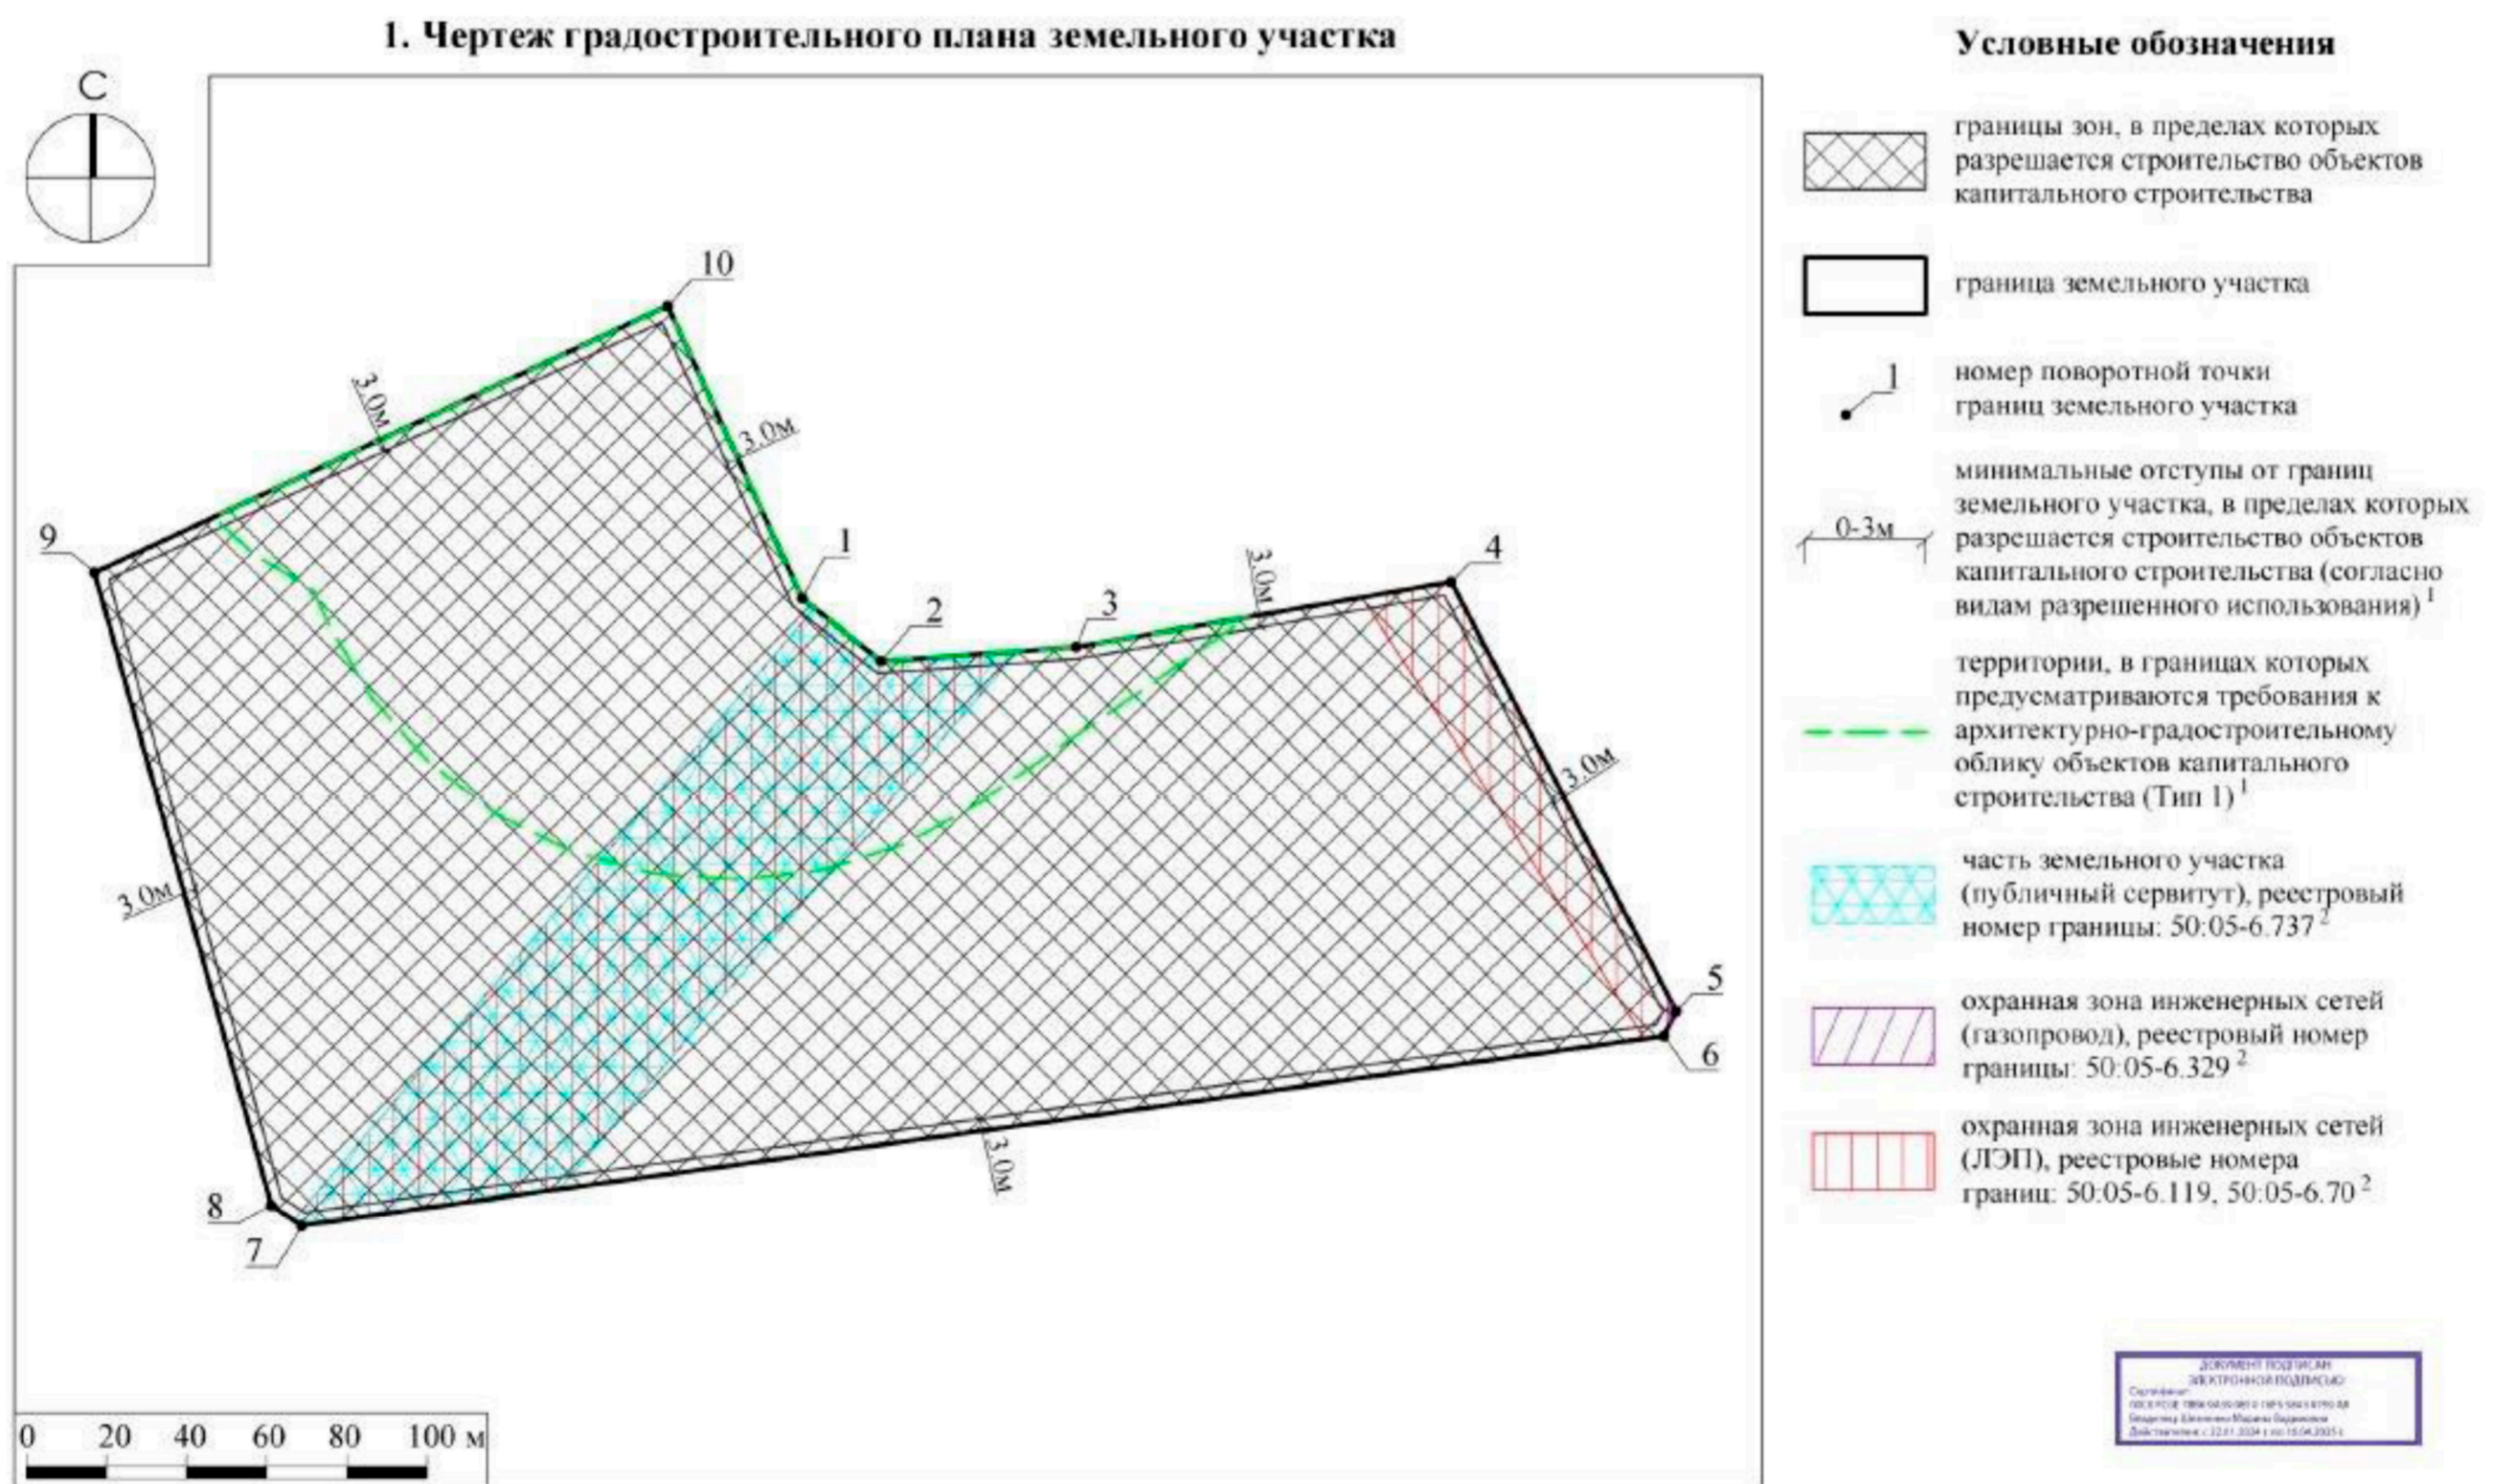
1. Чертеж градостроительного плана земельного участка

С

10
3.0м
3.0м
9
1
2
3
3.0м
4
3.0м
3.0м
5
6
3.0м
8
7

0 20 40 60 80 100 м

Условные обозначения

границы зон, в пределах которых разрешается строительство объектов капитального строительства

граница земельного участка

1
номер поворотной точки границ земельного участка

0-3м
минимальные отступы от границ земельного участка, в пределах которых разрешается строительство объектов капитального строительства (согласно видам разрешенного использования) $^1$

территории, в границах которых предусматриваются требования к архитектурно-градостроительному облику объектов капитального строительства (Тип 1) $^1$

часть земельного участка (публичный сервитут), реестровый номер границы: 50:05-6.737 $^2$

охранная зона инженерных сетей (газопровод), реестровый номер границы: 50:05-6.329 $^2$

охранная зона инженерных сетей (ЛЭП), реестровые номера границ: 50:05-6.119, 50:05-6.70 $^2$

ДОКУМЕНТ ПОДПИСАН ЭЛЕКТРОННОЙ ПОДПИСЬЮ
Сертификат:
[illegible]
Владелец: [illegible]
Действителен: с 22.01.2024 г. по 16.04.2025 г.